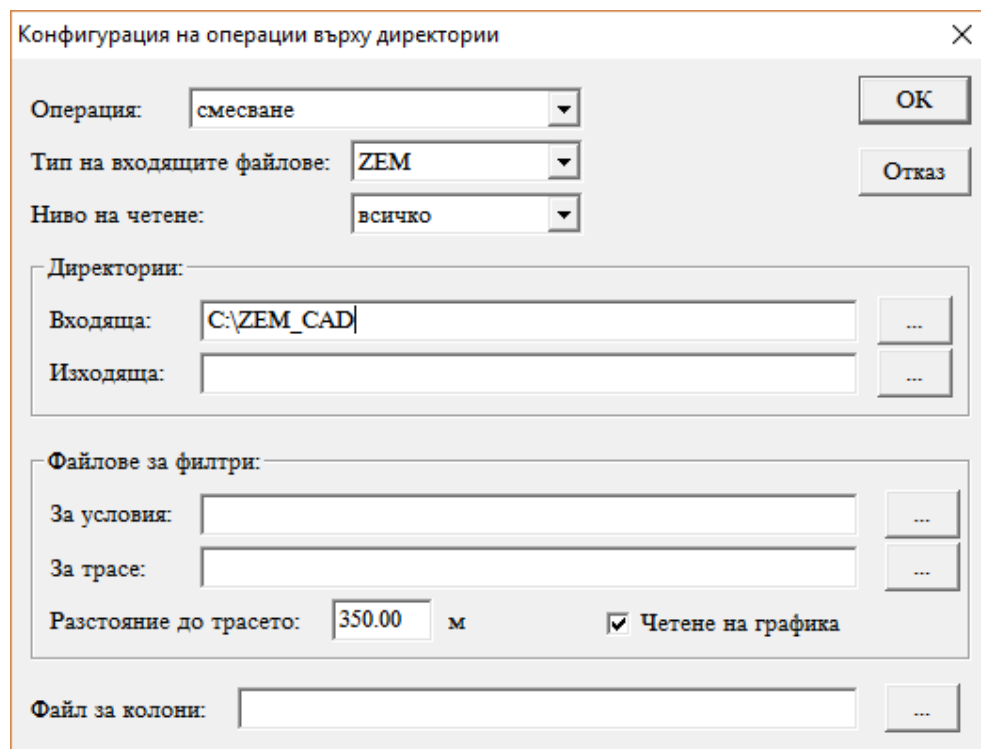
Конфигурация на операции върху директории

×

Операция: смесване

OK

Тип на входящите файлове: ZEM

Отказ

Ниво на четене: всичко

Директории:

Входяща: C:\ZEM_CAD ...

Изходяща: ...

Файлове за филтри:

За условия: ...

За трасе: ...

Разстояние до трасето: 350.00 м

Четене на графика

Файл за колони: ...